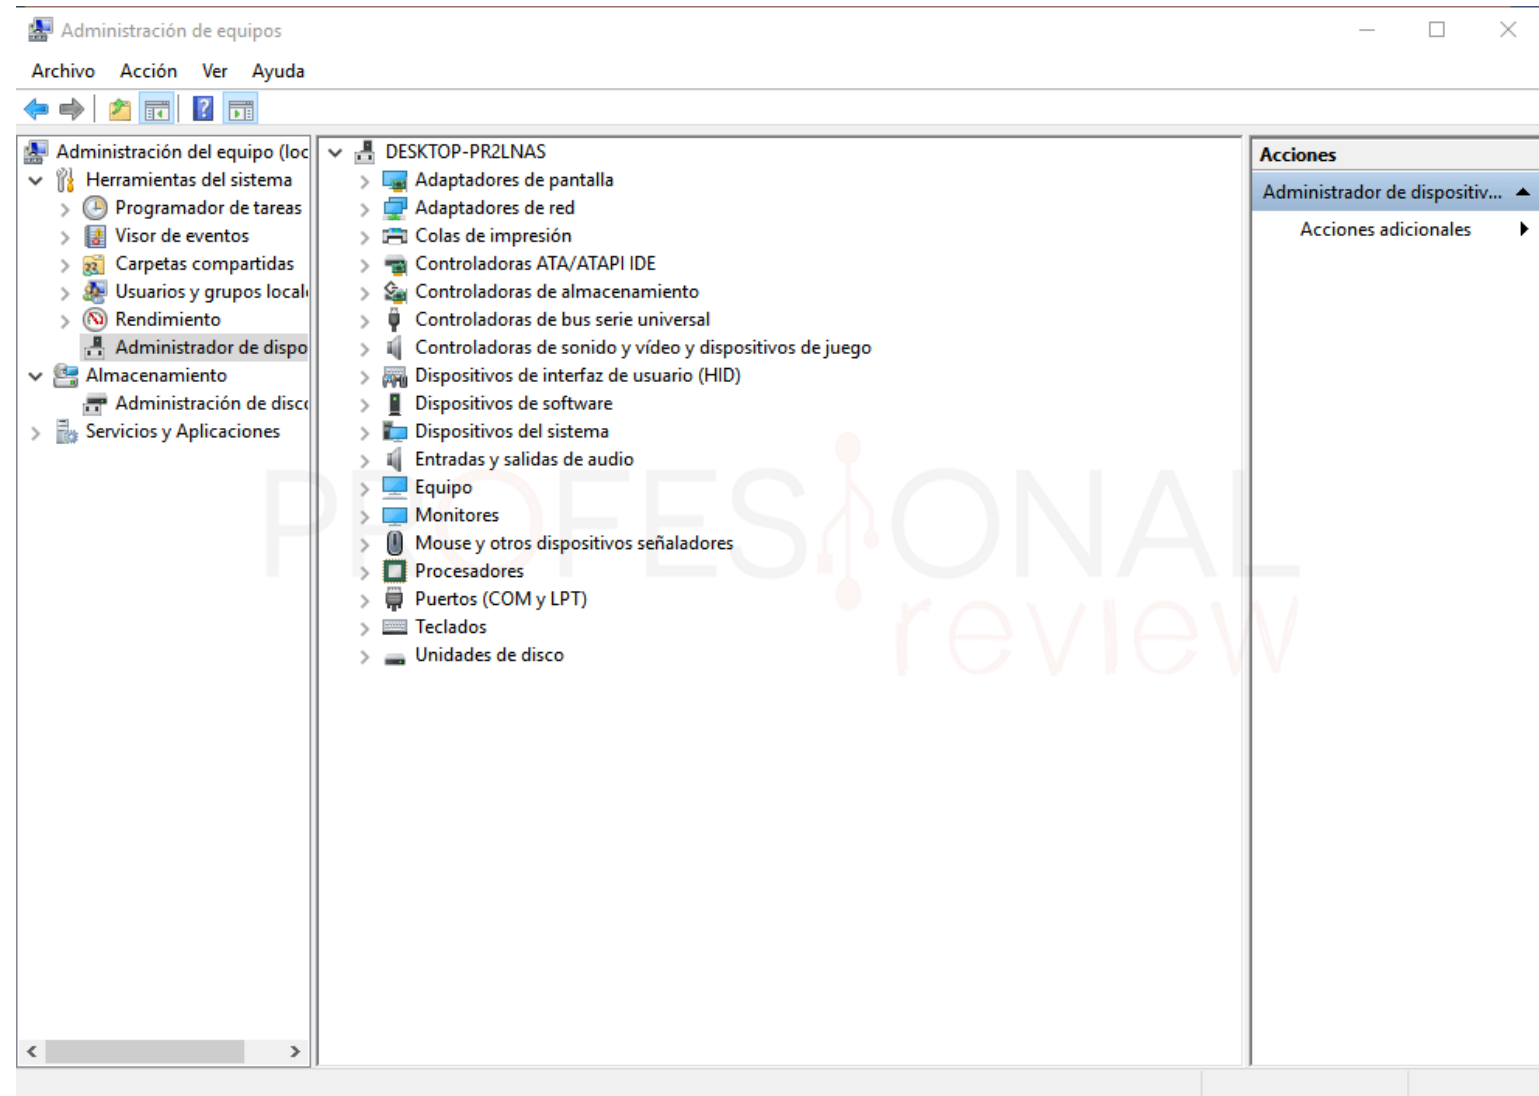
Administración de equipos

Archivo Acción Ver Ayuda

Administración del equipo (loc
Herramientas del sistema
Programador de tareas
Visor de eventos
Carpetas compartidas
Usuarios y grupos local
Rendimiento
Administrador de dispo
Almacenamiento
Administración de disc
Servicios y Aplicaciones

DESKTOP-PR2LNAS
Adaptadores de pantalla
Adaptadores de red
Colas de impresión
Controladoras ATA/ATAPI IDE
Controladoras de almacenamiento
Controladoras de bus serie universal
Controladoras de sonido y vídeo y dispositivos de juego
Dispositivos de interfaz de usuario (HID)
Dispositivos de software
Dispositivos del sistema
Entradas y salidas de audio
Equipo
Monitores
Mouse y otros dispositivos señaladores
Procesadores
Puertos (COM y LPT)
Teclados
Unidades de disco

Acciones
Administrador de dispositiv...
Acciones adicionales

PROFESIONAL review